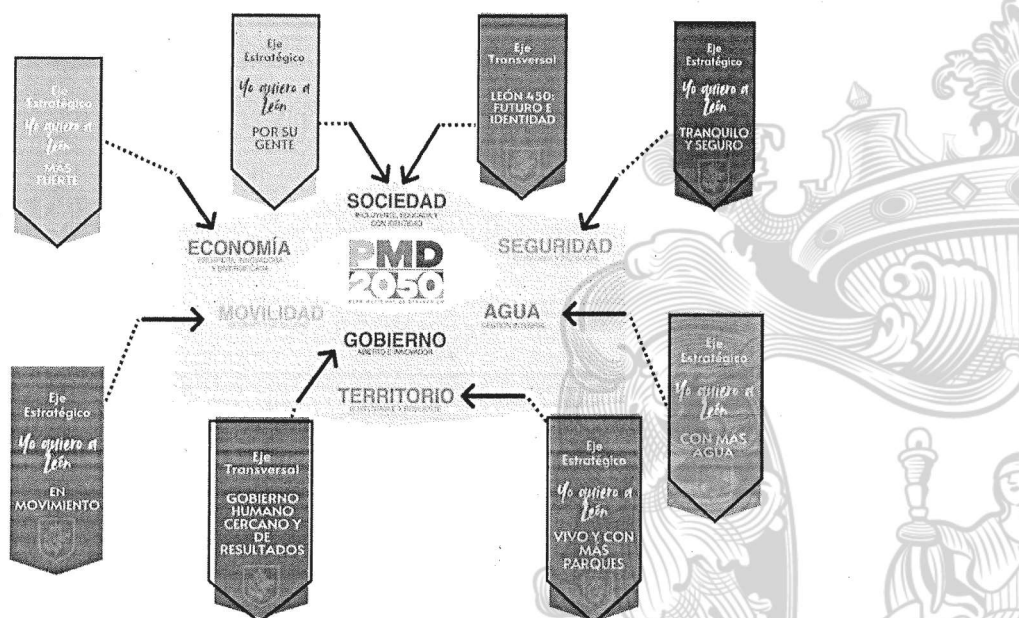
Eje Estratégico
Yo quiero a León
MÁS FUERTE

Eje Estratégico
Yo quiero a León
POR SU GENTE

Eje Transversal
LEÓN 450: FUTURO E IDENTIDAD

Eje Estratégico
Yo quiero a León
TRANQUILO Y SEGURO

SOCIEDAD
INCLUYENTE, EDUCADA Y CON IDENTIDAD

ECONOMÍA
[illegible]

PMD 2050
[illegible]

SEGURIDAD

MOVILIDAD

AGUA
GESTIÓN INTEGRAL

GOBIERNO
ABIERTO E INNOVADOR

TERRITORIO
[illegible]

Eje Estratégico
Yo quiero a León
EN MOVIMIENTO

Eje Transversal
GOBIERNO HUMANO CERCANO Y DE RESULTADOS

Eje Estratégico
Yo quiero a León
VIVO Y CON MÁS PARQUES

Eje Estratégico
Yo quiero a León
CON MÁS AGUA